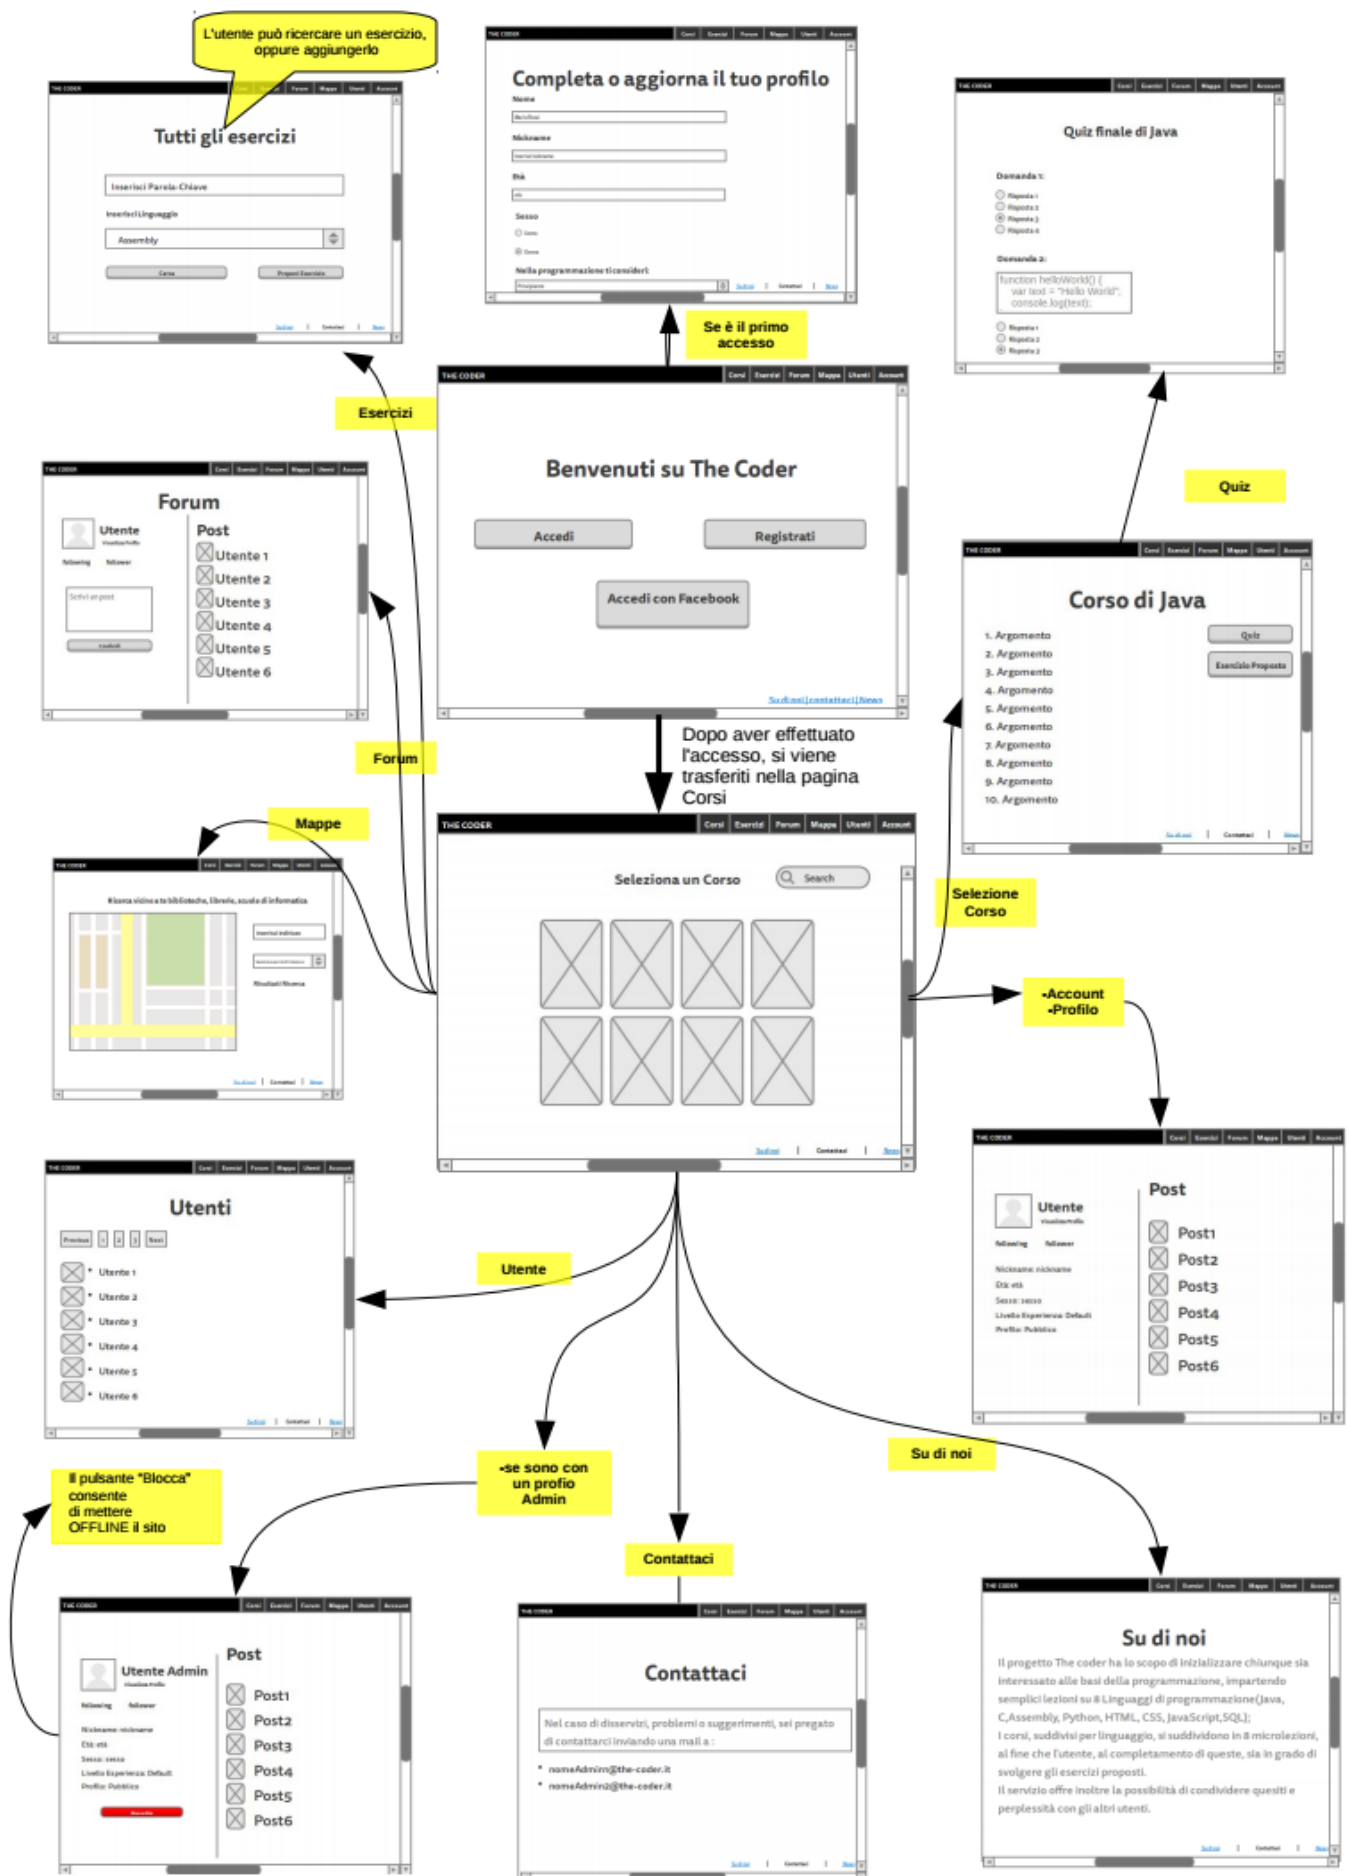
L'utente può ricercare un esercizio, oppure aggiungerlo

THE CODER
Corsi | Esercizi | Forum | Mappa | Utenti | Account

Tutti gli esercizi

Inserisci Parola-Chiave

Inserisci Linguaggio

Assembly

Cerca

Proponi Esercizio

Su di noi | Contattaci | News

THE CODER
Corsi | Esercizi | Forum | Mappa | Utenti | Account

Completa o aggiorna il tuo profilo

Nome

Nickname

Età

Sesso

Nella programmazione ti consideri:

Principiante

Su di noi | Contattaci | News

Se è il primo accesso

THE CODER
Corsi | Esercizi | Forum | Mappa | Utenti | Account

Quiz finale di Java

Domanda 1:

Risposta 1
Risposta 2
Risposta 3
Risposta 4

Domanda 2:

function helloWorld() {
var text = "Hello World";
console.log(text);

Risposta 1
Risposta 2
Risposta 3

Quiz

Esercizi

THE CODER
Corsi | Esercizi | Forum | Mappa | Utenti | Account

Forum

Utente
Visualizza Profilo
following follower

Scrivi un post

Post
Utente 1
Utente 2
Utente 3
Utente 4
Utente 5
Utente 6

THE CODER
Corsi | Esercizi | Forum | Mappa | Utenti | Account

Benvenuti su The Coder

Accedi

Registrati

Accedi con Facebook

Su di noi | contattaci | News

THE CODER
Corsi | Esercizi | Forum | Mappa | Utenti | Account

Corso di Java

1. Argomento
2. Argomento
3. Argomento
4. Argomento
5. Argomento
6. Argomento
7. Argomento
8. Argomento
9. Argomento
10. Argomento

Quiz

Esercizio Proposto

Su di noi | Contattaci | News

Forum

Dopo aver effettuato l'accesso, si viene trasferiti nella pagina Corsi

Mappe

THE CODER
Corsi | Esercizi | Forum | Mappa | Utenti | Account

Ricerca vicino a te biblioteche, librerie, scuole di informatica

Inserisci indirizzo

Risultati Ricerca

Su di noi | Contattaci | News

THE CODER
Corsi | Esercizi | Forum | Mappa | Utenti | Account

Seleziona un Corso

Search

Su di noi | Contattaci | News

Selezione Corso

-Account
-Profilo

THE CODER
Corsi | Esercizi | Forum | Mappa | Utenti | Account

Utente
Visualizza Profilo
following follower

Nickname: nickname
Età: età
Sesso: sesso
Livello Esperienza: Default
Profilo: Pubblico

Post
Post1
Post2
Post3
Post4
Post5
Post6

THE CODER
Corsi | Esercizi | Forum | Mappa | Utenti | Account

Utenti

Previous | 1 | 2 | 3 | Next

Utente 1
Utente 2
Utente 3
Utente 4
Utente 5
Utente 6

Su di noi | Contattaci | News

Utente

-se sono con un profio Admin

Su di noi

Il pulsante "Blocca" consente di mettere OFFLINE il sito

Contattaci

THE CODER
Corsi | Esercizi | Forum | Mappa | Utenti | Account

Utente Admin
Visualizza Profilo
following follower

Nickname: nickname
Età: età
Sesso: sesso
Livello Esperienza: Default
Profilo: Pubblico

Blocca Sito

Post
Post1
Post2
Post3
Post4
Post5
Post6

THE CODER
Corsi | Esercizi | Forum | Mappa | Utenti | Account

Contattaci

Nel caso di disservizi, problemi o suggerimenti, sei pregato di contattarci inviando una mail a :

nomeAdmin@the-coder.it
nomeAdmin2@the-coder.it

Su di noi | Contattaci | News

THE CODER
Corsi | Esercizi | Forum | Mappa | Utenti | Account

Su di noi

Il progetto The coder ha lo scopo di inizializzare chiunque sia interessato alle basi della programmazione, impartendo semplici lezioni su 8 Linguaggi di programmazione(Java, C,Assembly, Python, HTML, CSS, JavaScript,SQL);
I corsi, suddivisi per linguaggio, si suddividono in 8 microlezioni, al fine che l'utente, al completamento di queste, sia in grado di svolgere gli esercizi proposti.
Il servizio offre inoltre la possibilità di condividere quesiti e perplessità con gli altri utenti.

Su di noi | Contattaci | News